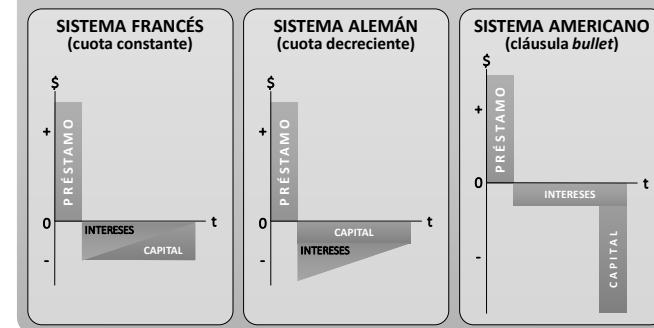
SISTEMA FRANCÉS
(cuota constante)

$
+
PRÉSTAMO
0
INTERESES
CAPITAL
t
-

SISTEMA ALEMÁN
(cuota decreciente)

$
+
PRÉSTAMO
0
CAPITAL
INTERESES
t
-

SISTEMA AMERICANO
(cláusula *bullet*)

$
+
PRÉSTAMO
0
INTERESES
t
-
CAPITAL